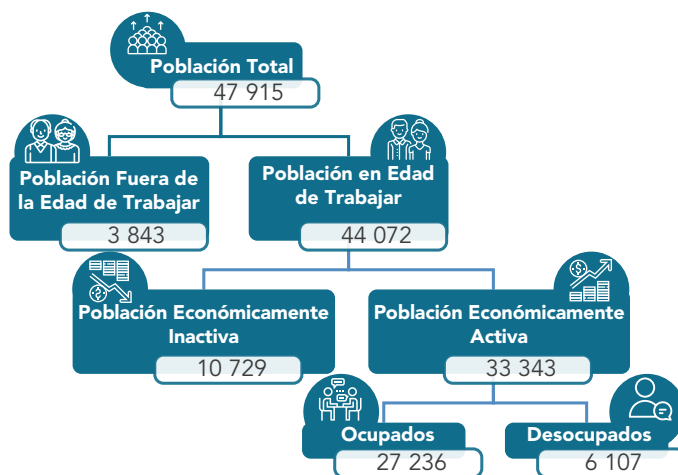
Población Total
47 915

Población Fuera de la Edad de Trabajar
3 843

Población en Edad de Trabajar
44 072

Población Económicamente Inactiva
10 729

Población Económicamente Activa
33 343

Ocupados
27 236

Desocupados
6 107